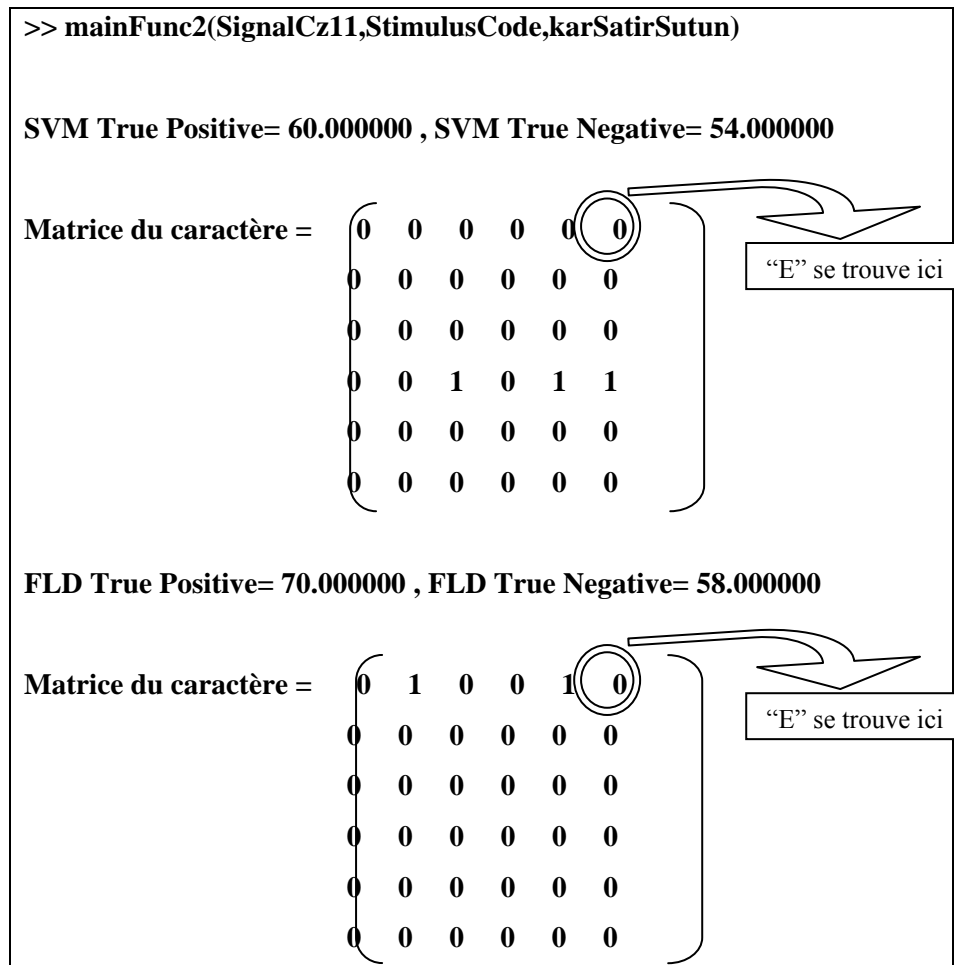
>> mainFunc2(SignalCz11,StimulusCode,karSatirSutun)

SVM True Positive= 60.000000 , SVM True Negative= 54.000000

Matrice du caractère =

| | | | | | |
|---|---|---|---|---|---|
| 0 | 0 | 0 | 0 | 0 | 0 |
| 0 | 0 | 0 | 0 | 0 | 0 |
| 0 | 0 | 0 | 0 | 0 | 0 |
| 0 | 0 | 1 | 0 | 1 | 1 |
| 0 | 0 | 0 | 0 | 0 | 0 |
| 0 | 0 | 0 | 0 | 0 | 0 |

"E" se trouve ici

FLD True Positive= 70.000000 , FLD True Negative= 58.000000

Matrice du caractère =

| | | | | | |
|---|---|---|---|---|---|
| 0 | 1 | 0 | 0 | 1 | 0 |
| 0 | 0 | 0 | 0 | 0 | 0 |
| 0 | 0 | 0 | 0 | 0 | 0 |
| 0 | 0 | 0 | 0 | 0 | 0 |
| 0 | 0 | 0 | 0 | 0 | 0 |
| 0 | 0 | 0 | 0 | 0 | 0 |

"E" se trouve ici